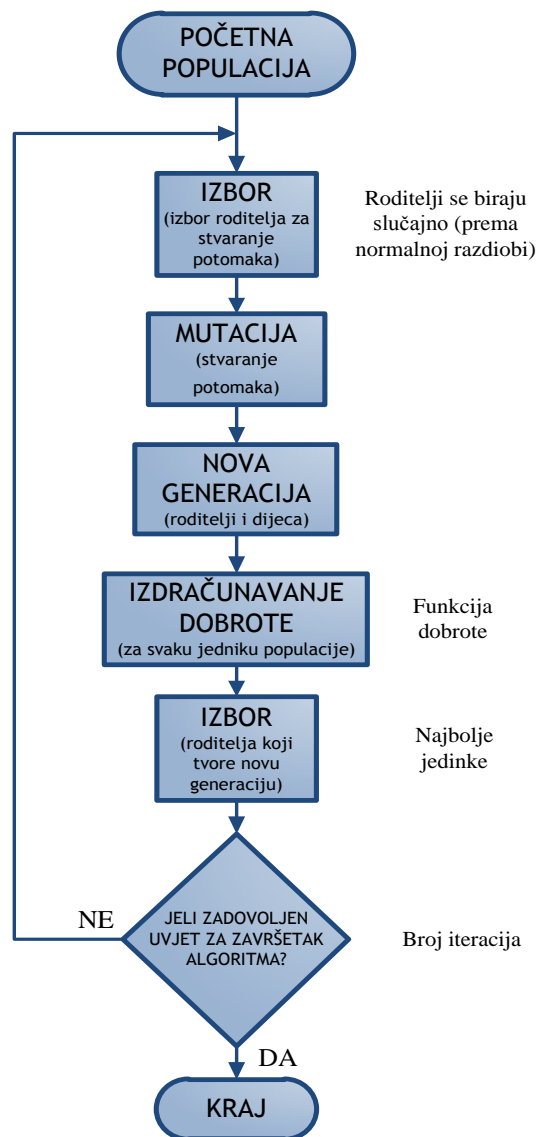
POČETNA POPULACIJA

IZBOR
(izbor roditelja za stvaranje potomaka)

Roditelji se biraju slučajno (prema normalnoj razdiobi)

MUTACIJA
(stvaranje potomaka)

NOVA GENERACIJA
(roditelji i dijeca)

IZDRAČUNAVANJE DOBROTE
(za svaku jedniku populacije)

Funkcija dobrote

IZBOR
(roditelja koji tvore novu generaciju)

Najbolje jedinke

NE

JELI ZADOVOLJEN UVJET ZA ZAVRŠETAK ALGORITMA?

Broj iteracija

DA

KRAJ